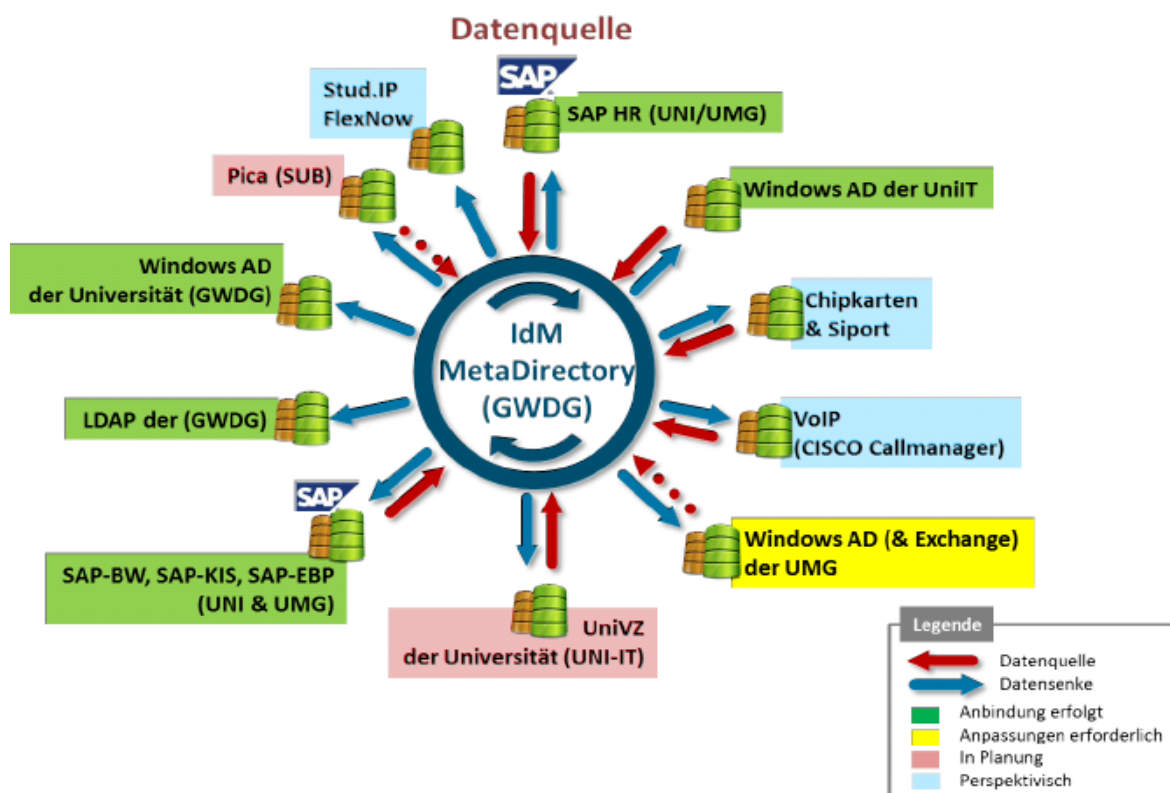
Datenquelle

SAP

SAP HR (UNI/UMG)

Stud.IP
FlexNow

Pica (SUB)

Windows AD der UniIT

Windows AD
der Universität (GWDG)

Chipkarten
& Siport

IdM
MetaDirectory
(GWDG)

LDAP der (GWDG)

VoIP
(CISCO Callmanager)

SAP

Windows AD (& Exchange)
der UMG

SAP-BW, SAP-KIS, SAP-EBP
(UNI & UMG)

UniVZ
der Universität (UNI-IT)

Legende

Datenquelle
Datensenke
Anbindung erfolgt
Anpassungen erforderlich
In Planung
Perspektivisch